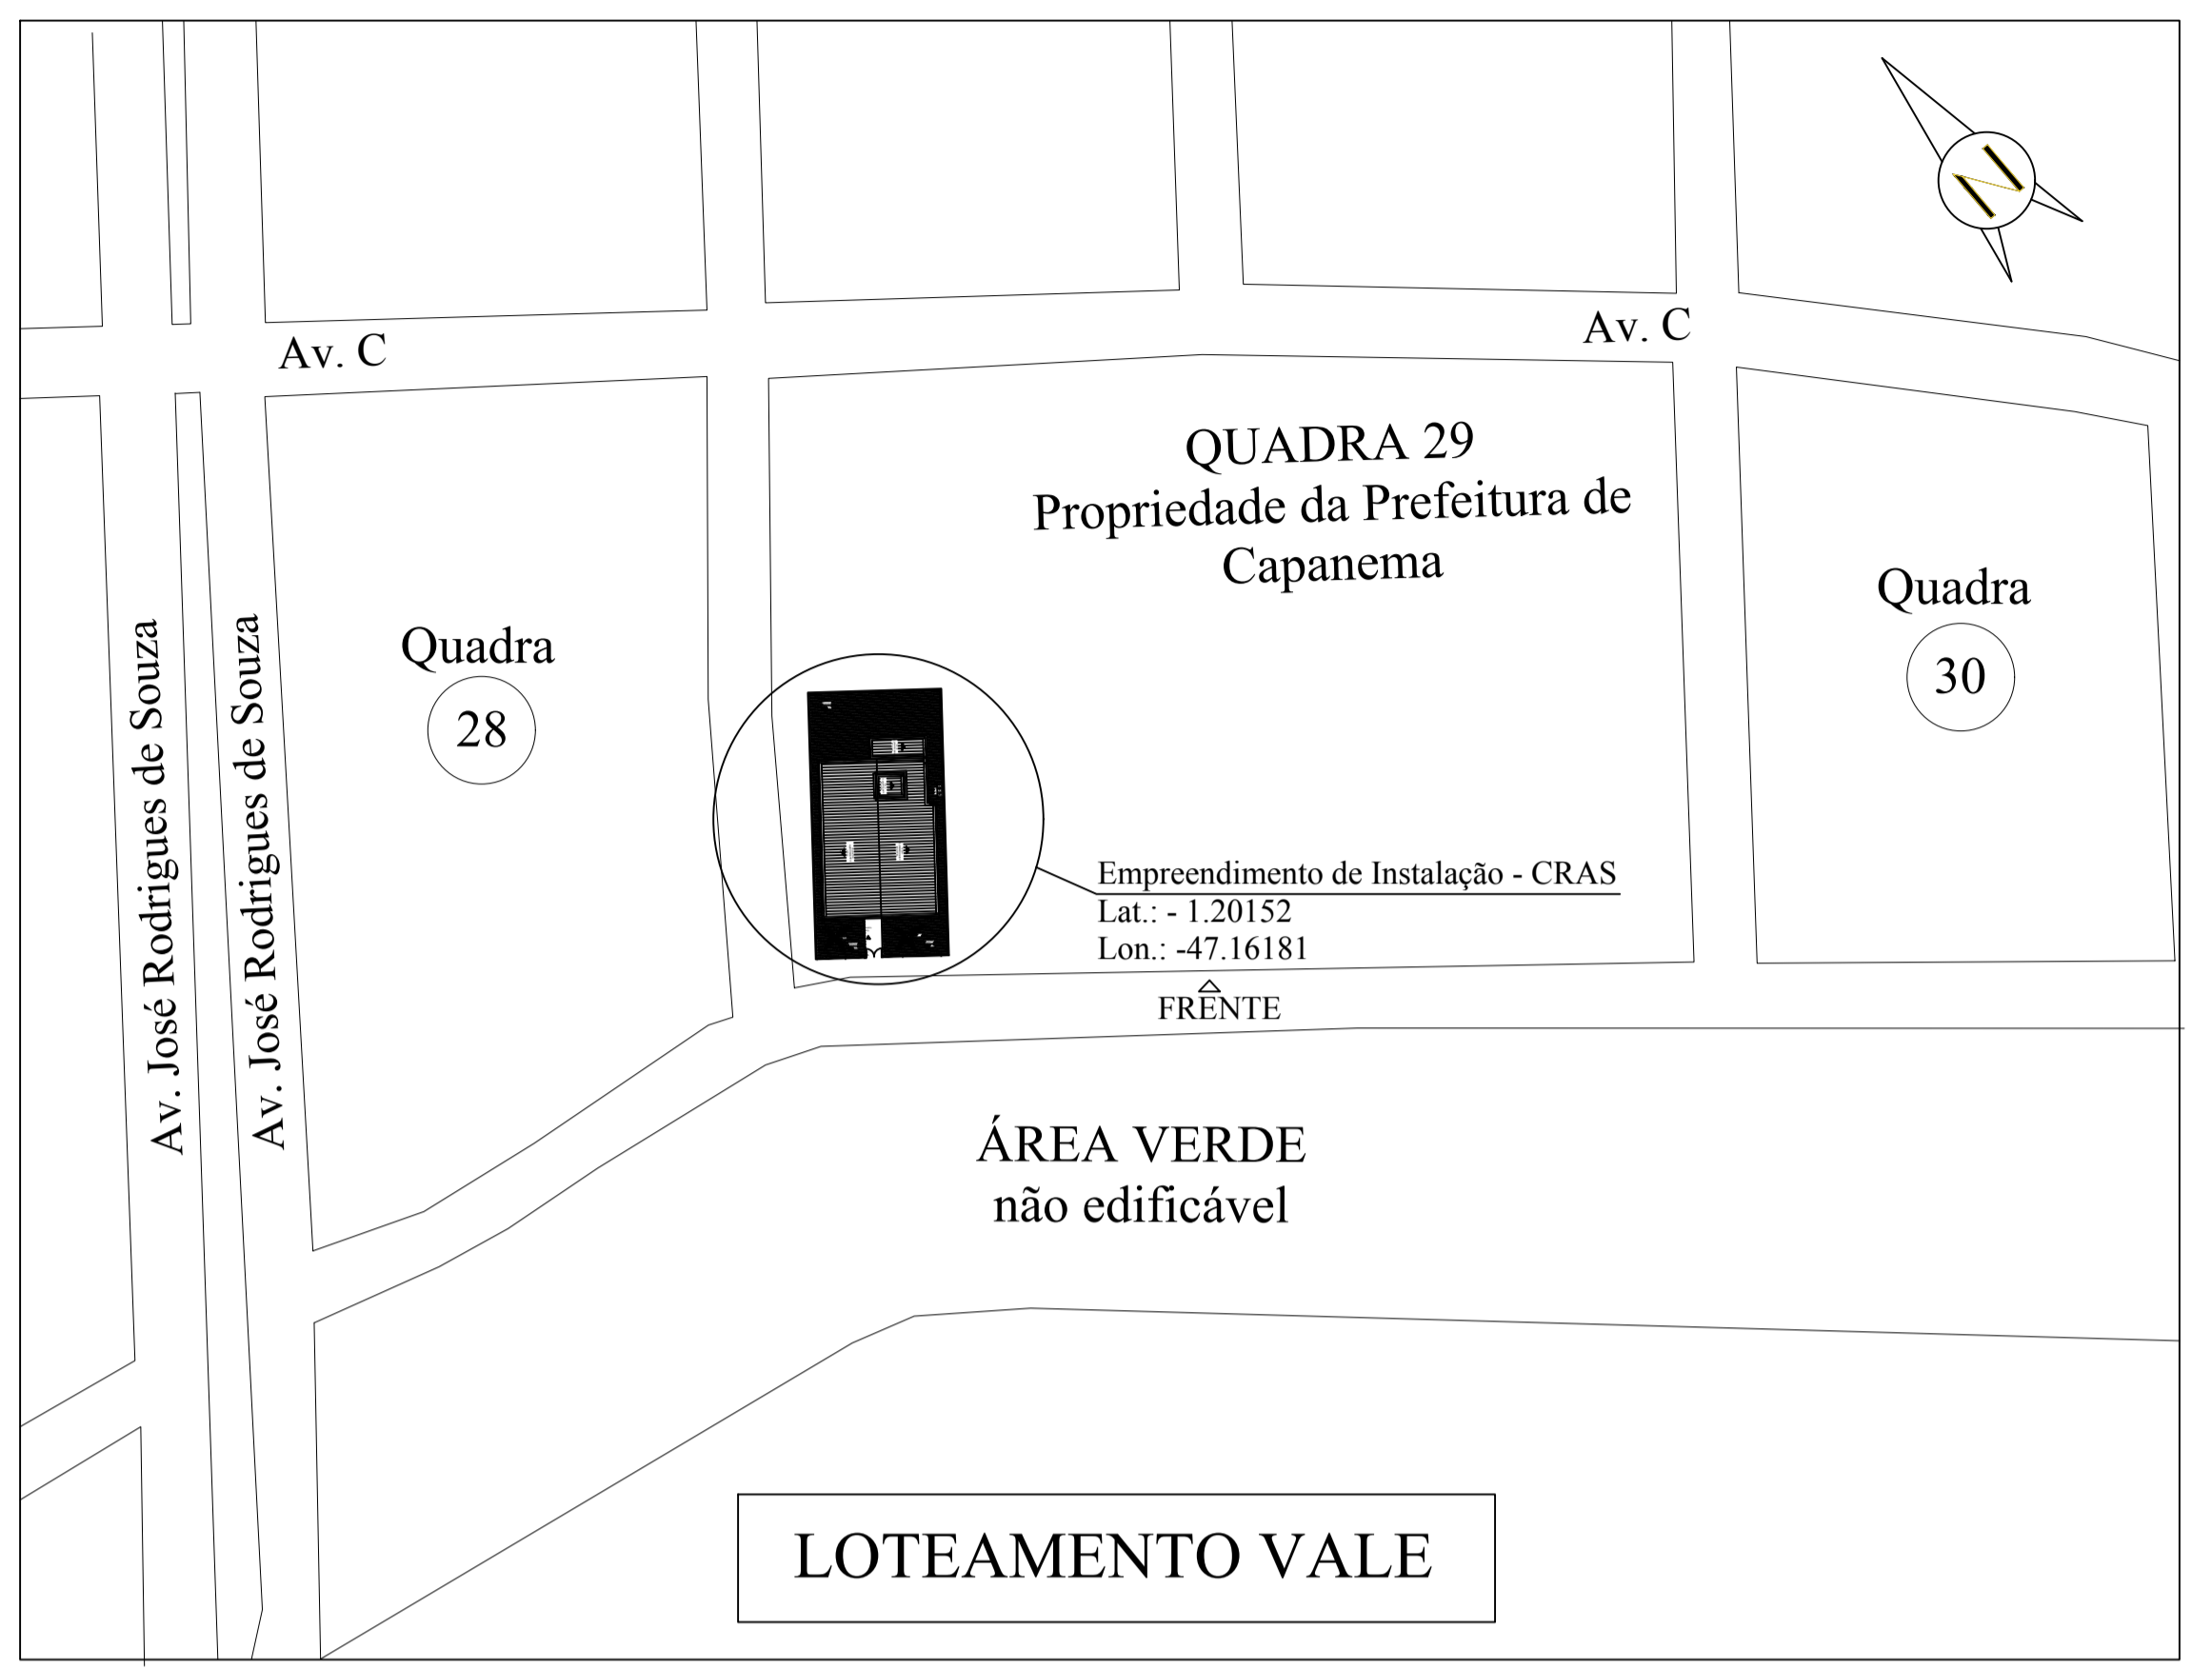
N

Av. C

Av. C

QUADRA 29
Propriedade da Prefeitura de Capanema

Quadra
28

Quadra
30

Av. José Rodrigues de Souza

Av. José Rodrigues de Souza

Empreendimento de Instalação - CRAS
Lat.: - 1.20152
Lon.: -47.16181

FRENTE

ÁREA VERDE
não edificável

LOTEAMENTO VALE